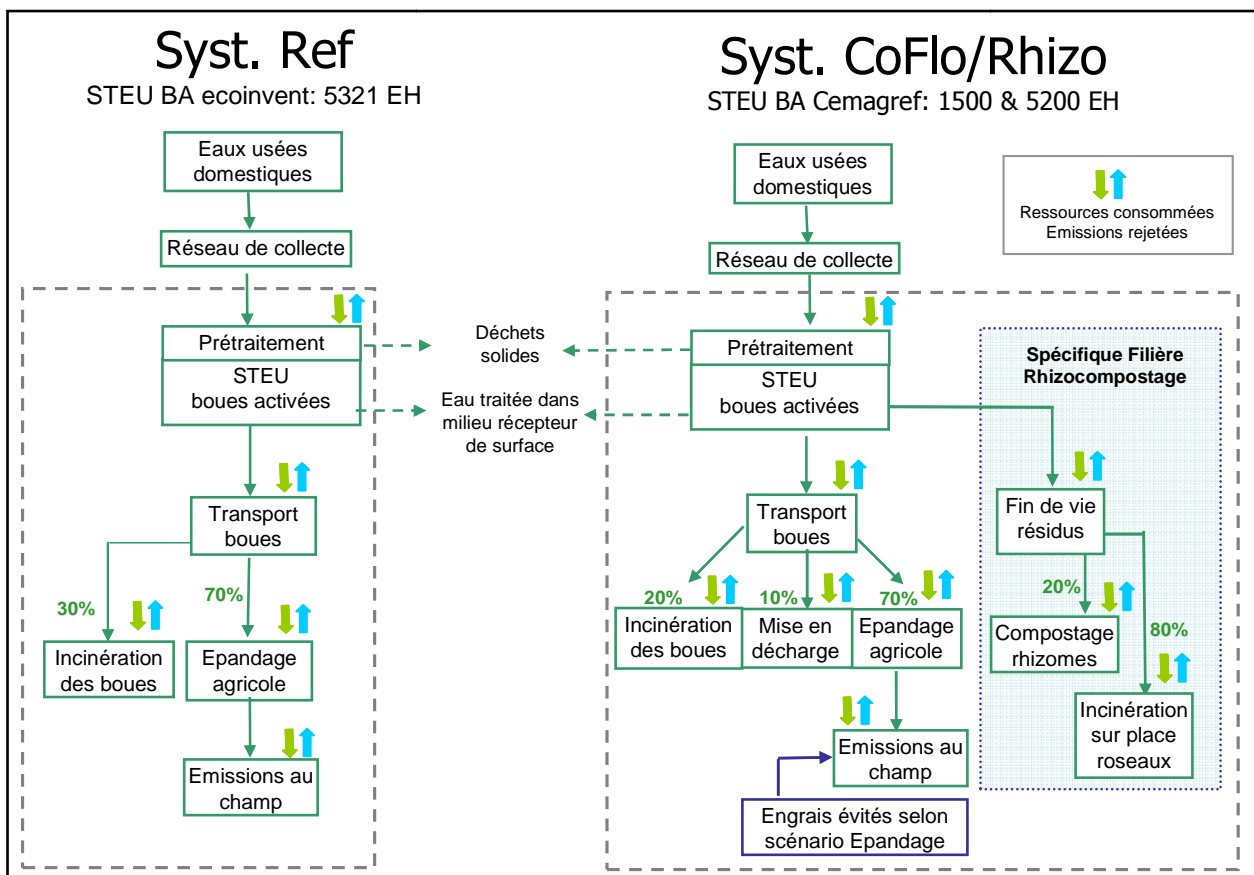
Syst. Ref
STEU BA ecoinvent: 5321 EH

Eaux usées domestiques

Réseau de collecte

Prétraitement

STEU boues activées

Transport boues

30%

70%

Incinération des boues

Epandage agricole

Emissions au champ

Déchets solides

Eau traitée dans milieu récepteur de surface

Syst. CoFlo/Rhizo
STEU BA Cemagref: 1500 & 5200 EH

Eaux usées domestiques

Ressources consommées
Emissions rejetées

Réseau de collecte

Prétraitement

STEU boues activées

Spécifique Filière Rhizocompostage

Transport boues

20%

10%

70%

Incinération des boues

Mise en décharge

Epandage agricole

Emissions au champ

Engrais évités selon scénario Epandage

Fin de vie résidus

20%

80%

Compostage rhizomes

Incinération sur place roseaux